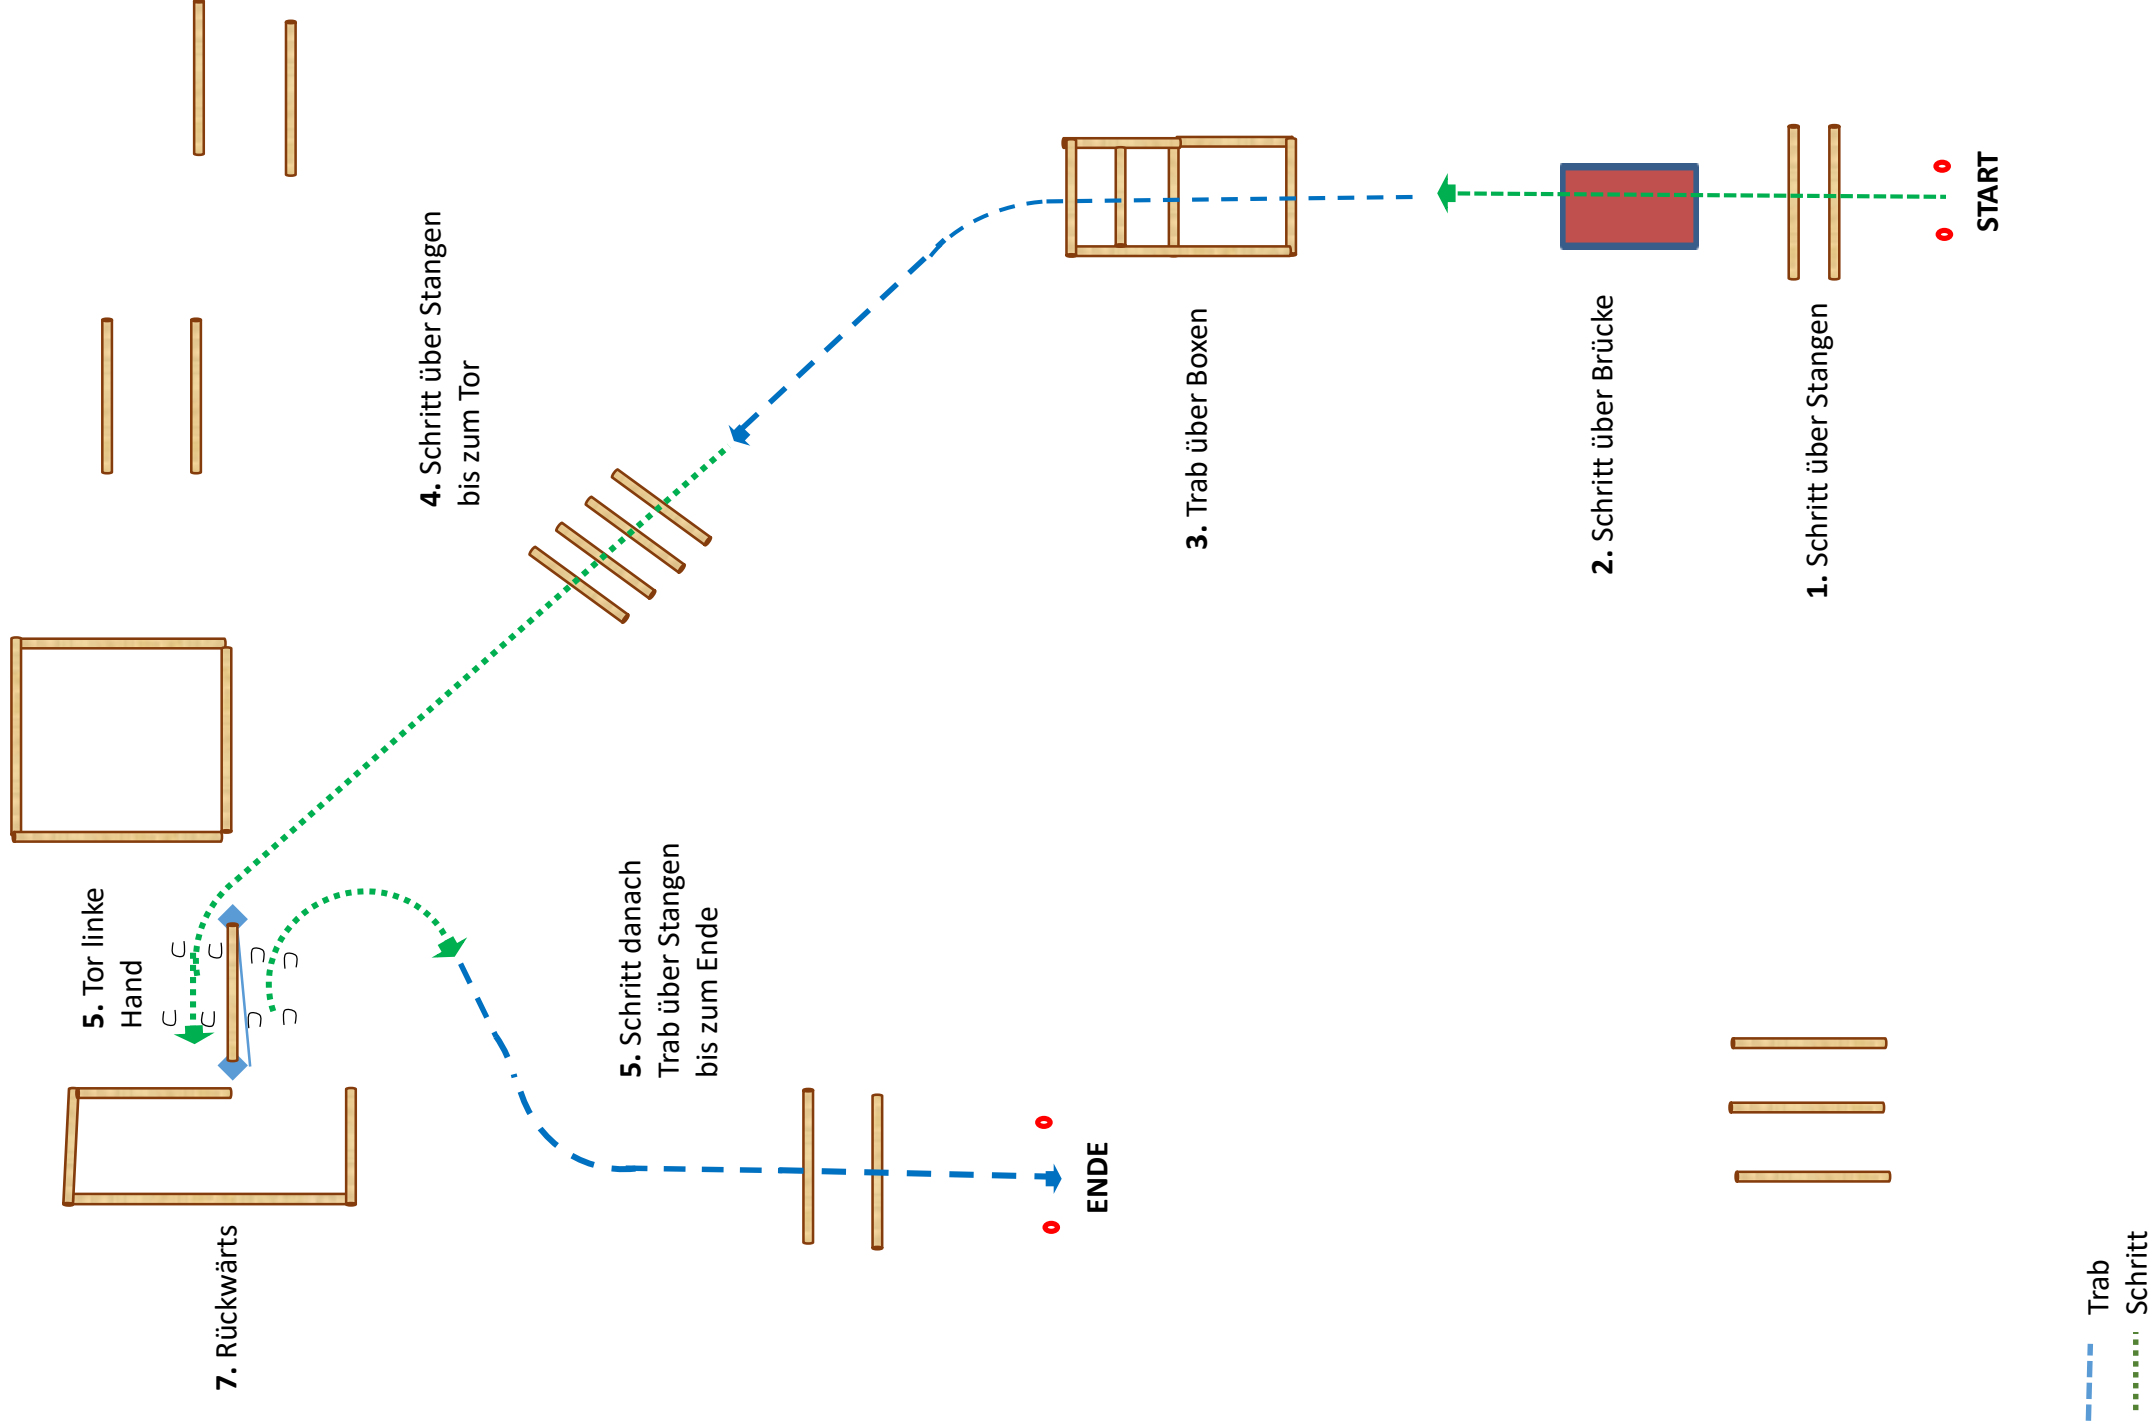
START

1. Schritt über Stangen

2. Schritt über Brücke

3. Trab über Boxen

4. Schritt über Stangen bis zum Tor

5. Tor linke Hand

5. Schritt danach Trab über Stangen bis zum Ende

ENDE

7. Rückwärts

Trab

Schritt